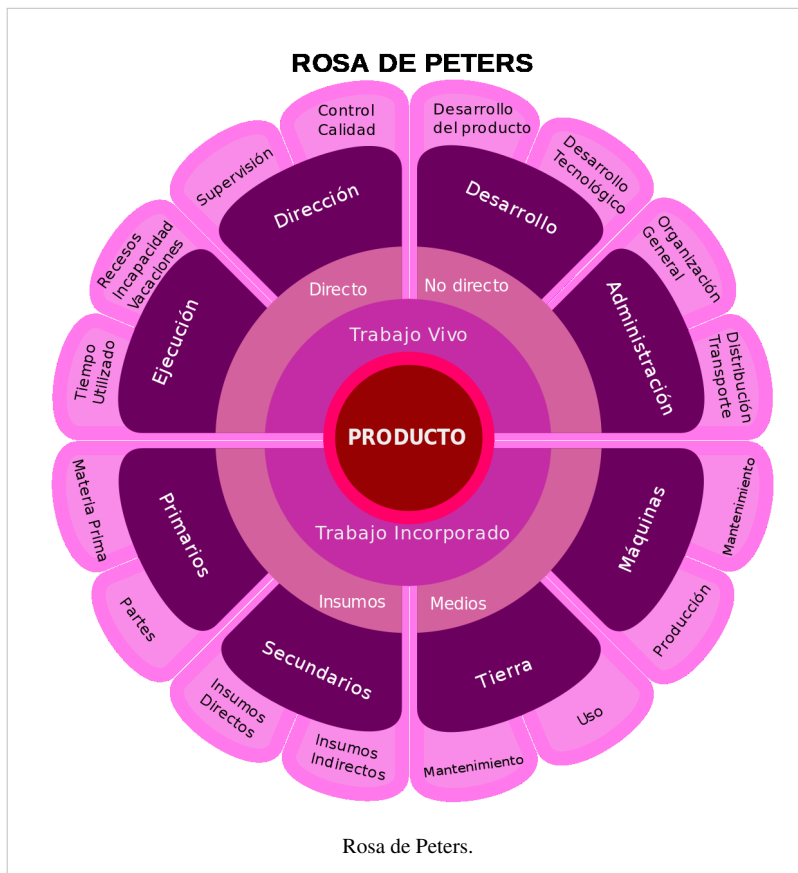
ROSA DE PETERS

PRODUCTO

Trabajo Vivo

Directo

No directo

Dirección

Desarrollo

Ejecución

Administración

Control Calidad

Supervisión

Desarrollo del producto

Desarrollo Tecnológico

Recesos Incapacidad Vacaciones

Tiempo Utilizado

Organización General

Distribución Transporte

Trabajo Incorporado

Insumos

Medios

Primarios

Secundarios

Tierra

Máquinas

Materia Prima

Partes

Insumos Directos

Insumos Indirectos

Mantenimiento

Uso

Producción

Mantenimiento

Rosa de Peters.